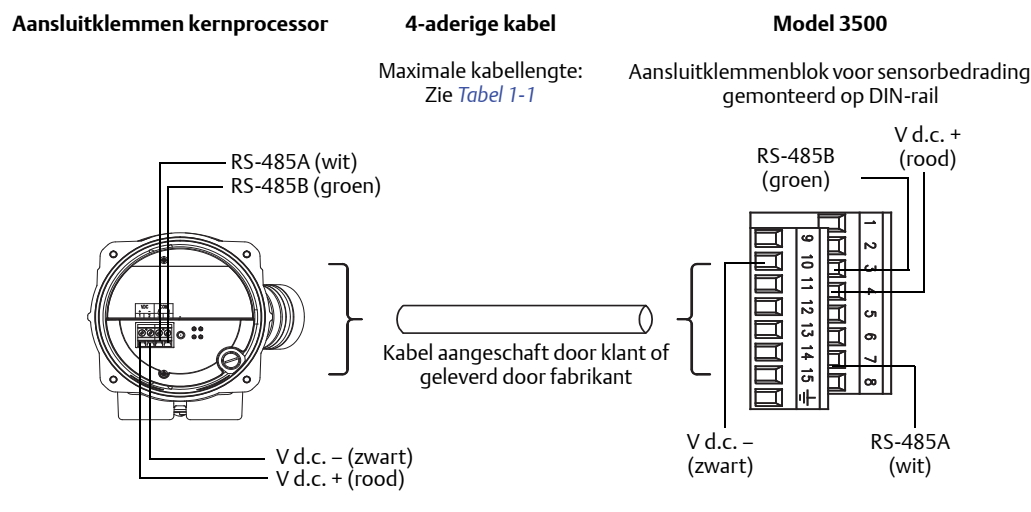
Aansluitklemmen kernprocessor

4-aderige kabel

Model 3500

Maximale kabellengte: Zie Tabel 1-1

Aansluitklemmenblok voor sensorbedrading gemonteerd op DIN-rail

RS-485A (wit)
RS-485B (groen)

V d.c. – (zwart)
V d.c. + (rood)

Kabel aangeschaft door klant of geleverd door fabrikant

V d.c. + (rood)
RS-485B (groen)

1 2 3 4 5 6 7 8
9 10 11 12 13 14 15 ⏚

V d.c. – (zwart)
RS-485A (wit)